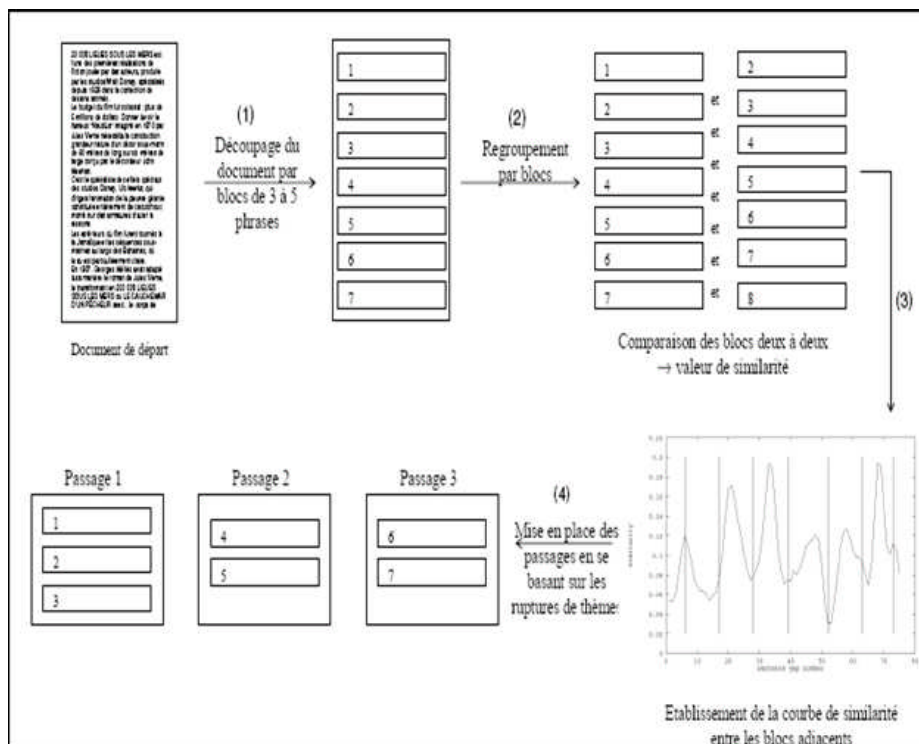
20 000 LIEUES SOUS LES MERS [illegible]

Document de départ

(1)
Découpage du document par blocs de 3 à 5 phrases

1
2
3
4
5
6
7

(2)
Regroupement par blocs

1 et 2
2 et 3
3 et 4
4 et 5
5 et 6
6 et 7
7 et 8

Comparaison des blocs deux à deux → valeur de similarité

(3)

Etablissement de la courbe de similarité entre les blocs adjacents

(4)
Mise en place des passages en se basant sur les ruptures de thèmes

Passage 1
1
2
3

Passage 2
4
5

Passage 3
6
7